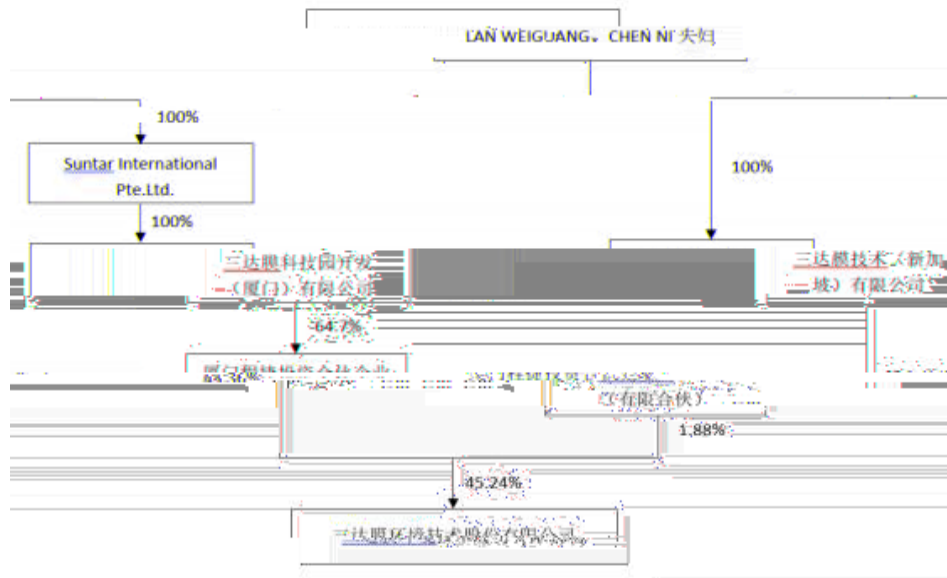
LAN WEIGUANG、CHEN NI 夫妇

100%

Suntar International Pte.Ltd.

100%

100%

三达膜科技园开发（厦门）有限公司

三达膜技术（新加坡）有限公司

64.7%

厦门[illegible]投资合伙企业

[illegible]

（有限合伙）

1.88%

45.24%

三达膜环境技术股份有限公司